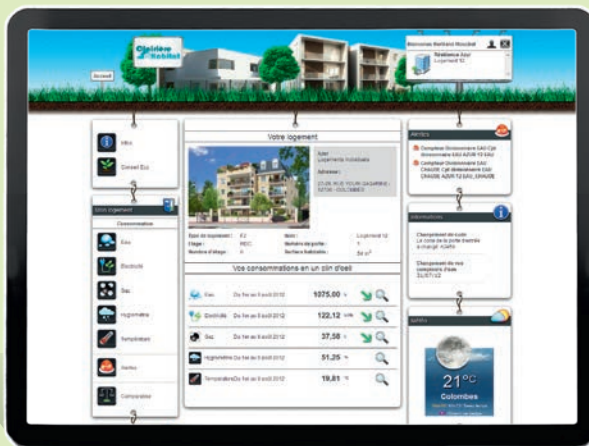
Claisiew Habitat

Accueil

Bienvenue Barbara Rousset

Résidence Azur
Logement 12

Infos

Conseil Eco

Mon logement

Consommation

Eau

Electricité

Gaz

Hygrométrie

Température

Alertes

Comparateur

Votre logement

Azur
Logements Individuels

Adresse :

23-25, RUE YOURI GAGARINE - 92700 - COLOMBES

Type de logement : F2
Etage : RDC
Nombre d'étage : 4

Nom : Logement 12
Numéro de porte : 1
Surface habitable : 54 $m^2$

Vos consommations en un clin d'oeil

| | | | |
|---|---|---|---|
| Eau | Du 1er au 9 août 2012 | 1075,00 | |
| Electricité | Du 1er au 9 août 2012 | 122,12 | kWh |
| Gaz | Du 1er au 9 août 2012 | 37,58 | |
| Hygrométrie | Du 1er au 9 août 2012 | 51,25 | % |
| Température | Du 1er au 9 août 2012 | 19,81 | °C |

Alertes

Compteur Divisionnaire EAU Cpt Divisionnaire EAU AZUR 12 EAU

Compteur Divisionnaire EAU CHAUDE Cpt divisionnaire EAU CHAUDE AZUR 12 EAU_CHAUDE

Informations

Changement de code
Le code de la porte d'entrée a changé : 4349A

Changement de vos compteurs d'eau
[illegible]

Météo

21°C
Colombes
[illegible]